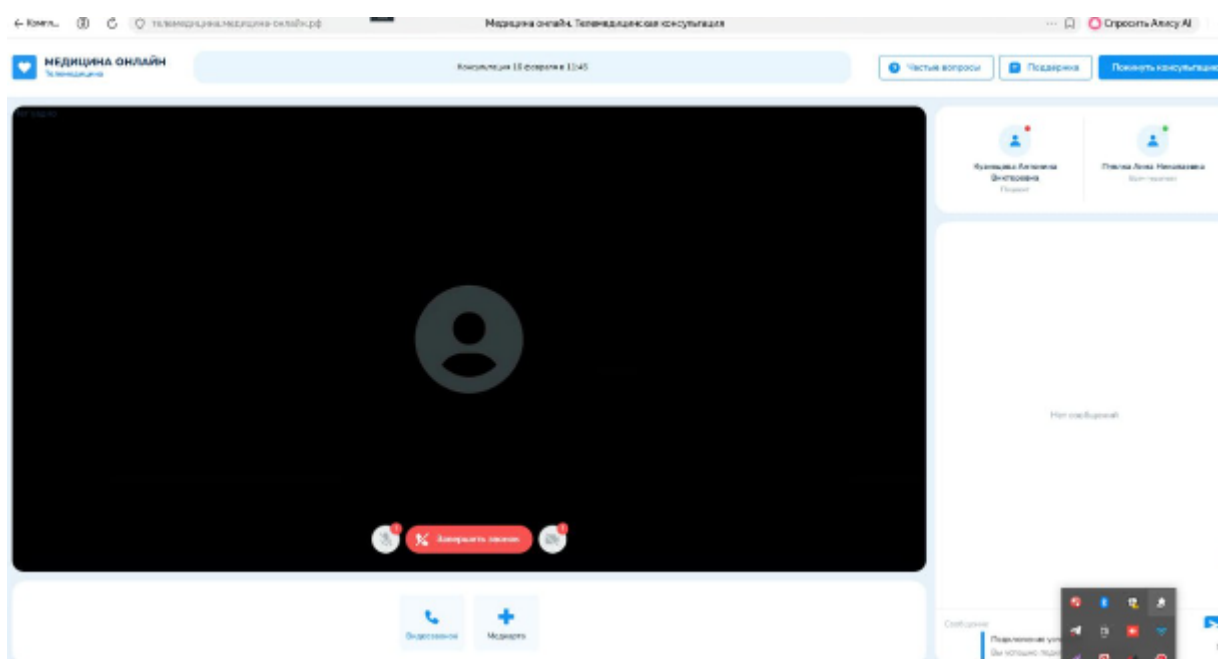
← Комп... телемедицина.медицина-онлайн.рф

Медицина онлайн. Телемедицинская консультация

Спросить Алису AI

МЕДИЦИНА ОНЛАЙН
Телемедицина

Консультация 18 февраля в 13:45

Частые вопросы

Поддержка

Покинуть консультацию

Нет видео

Кузнецова Антонина Викторовна
Пациент

Платова Анна Николаевна
Консультант

Нет сообщений

Завершить звонок

Видеозвонок

Медкарта

Сообщение

Подключение уст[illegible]
Вы хотите подк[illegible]